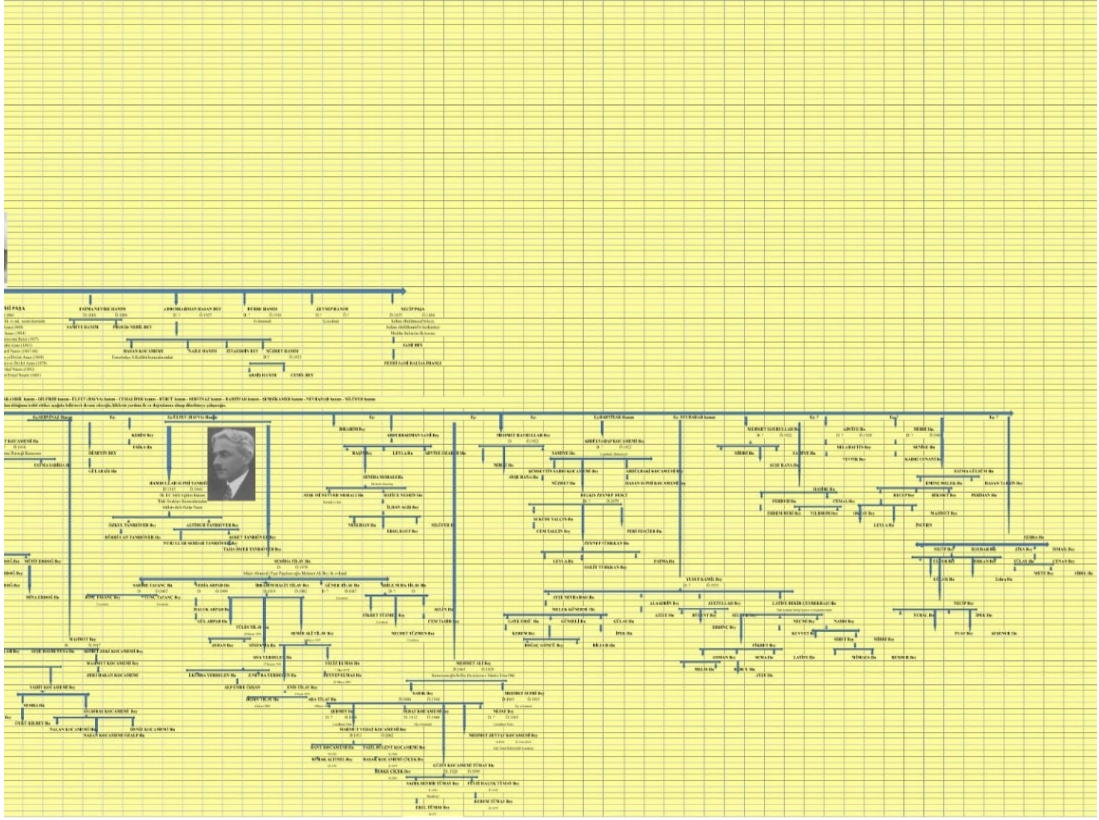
FATMA NEVRİ HANIM
ABDURRAHMAN HASAN BEY
BEDRİ HANIM
ZEYNEP HANIM
NECİP PAŞA
SAMİYE HANIM
PROGAR NEBİL BEY
HASAN KOCAMEMİ
NAİLE HANIM
ZİYAEDDİN BEY
NÜZHET HANIM
SAMİ BEY
ABADİ HANIM
CEMİL BEY
FETHİ SAMİ BAYSAL PİRANCI

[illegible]

İBRAHİM Bey
ABDURRAHMAN SAMİ Bey
MEHMET BAYBULLAH Bey
ABDÜLGAFAR KOCAMEMİ Bey
MEHMET SADRULLAH Bey
ABDÜLAZİZ Bey
HAMDİ LABOLİNİ TANRIÖVER
ALTINOR TANRIÖVER Bey
NURULLAH HURŞİD TANRIÖVER Bey
SEMİHA NEBAHAT Hn.
SAMİYE Hn
NEVİN Hn
FATMA Hn
SÜHA TANRIÖVER Bey
HAMİT Bey
AYLİN Hn
SAMİYE TAZANÇ Hn
NECİP Bey
FATMA GÜLSÜM Hn
ZEHRA Hn
RECEP Bey
CEMAL Bey
LEYLA Hn
İNCİ Hn
ZİYA Bey
İSMAİL Bey
GÜLAY Bey
MEHMET ALİ Bey
MEHMET SUPHİ Bey
YÜKSEL Bey
RECEP Bey
ERDEM ÇİÇEK Bey
HASAN Bey
SAMİ Bey
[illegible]